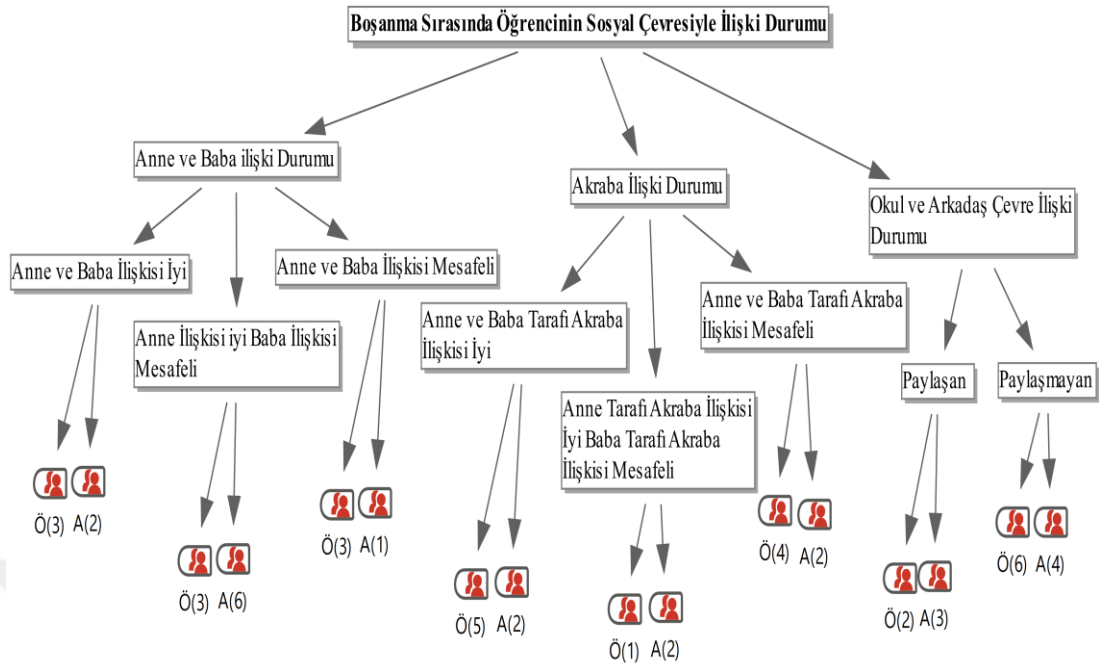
Boşanma Sırasında Öğrencinin Sosyal Çevresiyle İlişki Durumu

Anne ve Baba ilişki Durumu

Anne ve Baba İlişkisi İyi

Ö(3) A(2)

Anne İlişkisi iyi Baba İlişkisi Mesafeli

Ö(3) A(6)

Anne ve Baba İlişkisi Mesafeli

Ö(3) A(1)

Akraba İlişki Durumu

Anne ve Baba Tarafı Akraba İlişkisi İyi

Ö(5) A(2)

Anne Tarafı Akraba İlişkisi İyi Baba Tarafı Akraba İlişkisi Mesafeli

Ö(1) A(2)

Anne ve Baba Tarafı Akraba İlişkisi Mesafeli

Ö(4) A(2)

Okul ve Arkadaş Çevre İlişki Durumu

Paylaşan

Ö(2) A(3)

Paylaşmayan

Ö(6) A(4)